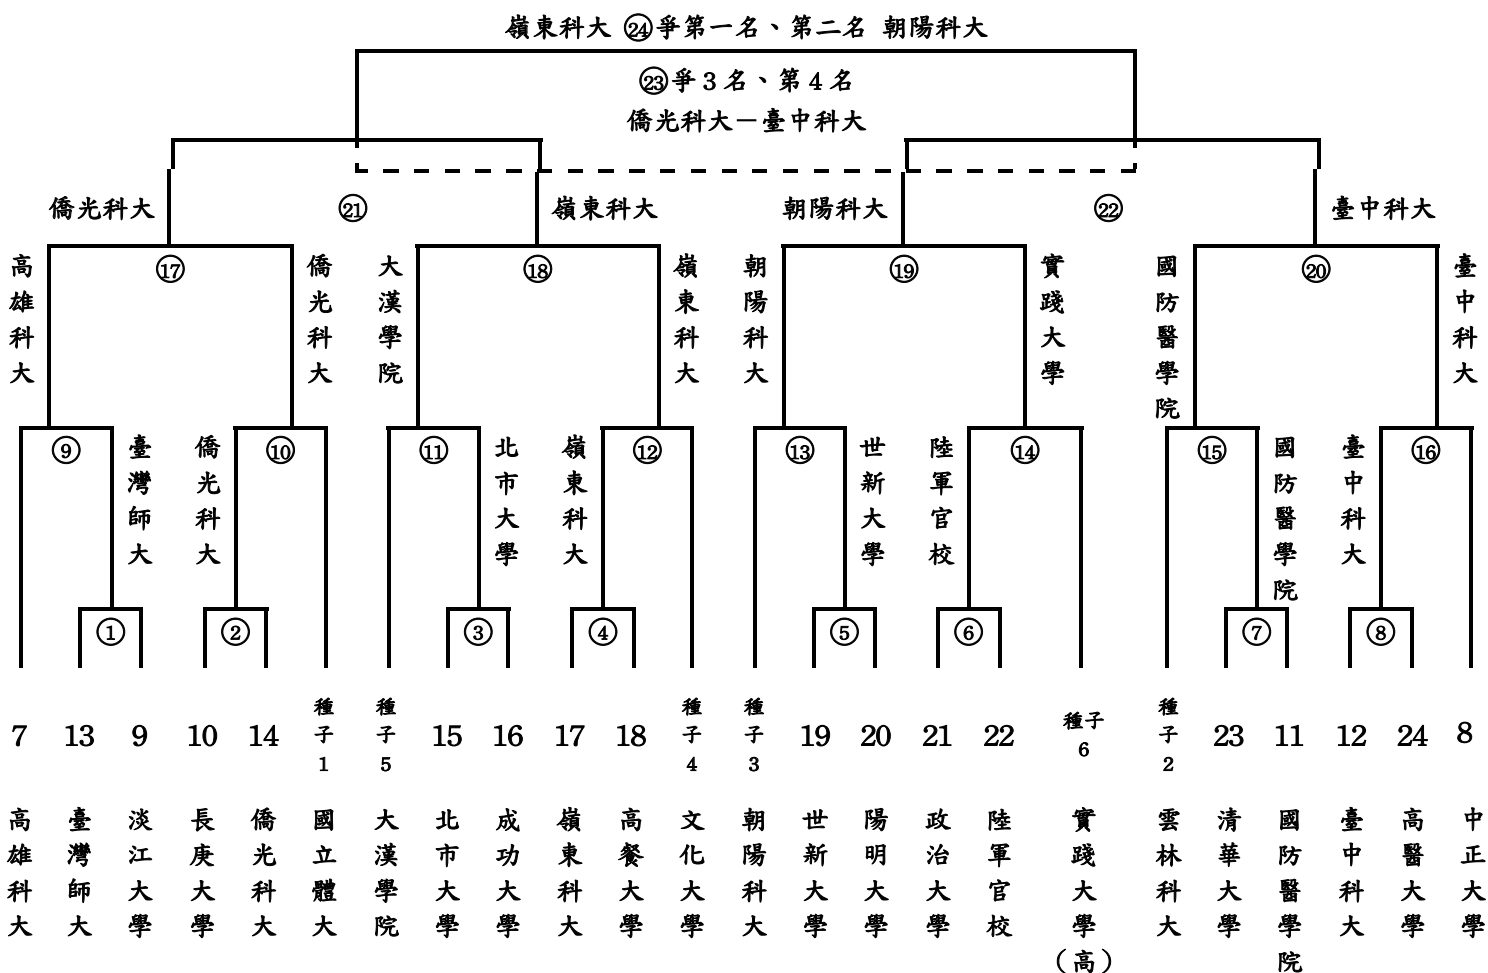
嶺東科大 ㉔爭第一名、第二名 朝陽科大

㉓爭3名、第4名
僑光科大－臺中科大

僑光科大 ㉑ 嶺東科大 朝陽科大 ㉒ 臺中科大

高雄科大 ⑰ 僑光科大 大漢學院 ⑱ 嶺東科大 朝陽科大 ⑲ 實踐大學 國防醫學院 ⑳ 臺中科大

⑨ 臺灣師大 僑光科大 ⑩ ⑪ 北市大學 嶺東科大 ⑫ ⑬ 世新大學 陸軍官校 ⑭ ⑮ 國防醫學院 臺中科大 ⑯

① ② ③ ④ ⑤ ⑥ ⑦ ⑧

7 13 9 10 14 種子1 種子5 15 16 17 18 種子4 種子3 19 20 21 22 種子6 種子2 23 11 12 24 8

高雄科大 臺灣師大 淡江大學 長庚大學 僑光科大 國立體大 大漢學院 北市大學 成功大學 嶺東科大 高餐大學 文化大學 朝陽科大 世新大學 陽明大學 政治大學 陸軍官校 實踐大學（高） 雲林科大 清華大學 國防醫學院 臺中科大 高醫大學 中正大學